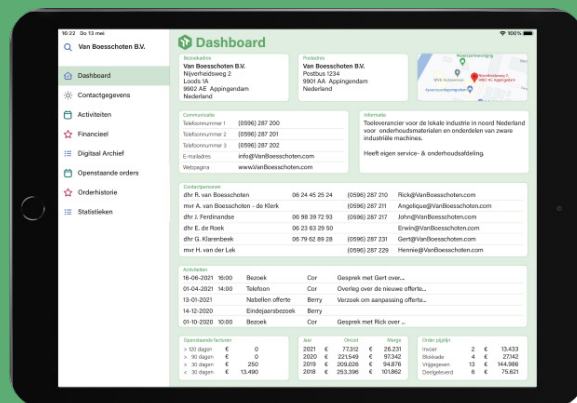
16:22 Do 13 mei
100%

Van Boesschoten B.V.

Dashboard
Contactgegevens
Activiteiten
Financieel
Digitaal Archief
Openstaande orders
Orderhistorie
Statistieken

Dashboard

Bezoekadres
Van Boesschoten B.V.
Nijverheidsweg 2
Loods 1A
9902 AE Appingedam
Nederland

Postadres
Van Boesschoten B.V.
Postbus 1234
9901 AA Appingedam
Nederland

Communicatie
| | |
|---|---|
| Telefoonnummer 1 | (0596) 287 200 |
| Telefoonnummer 2 | (0596) 287 201 |
| Telefoonnummer 3 | (0596) 287 202 |
| E-mailadres | info@VanBoesschoten.com |
| Webpagina | www.VanBoesschoten.com |

Informatie
Toeleverancier voor de lokale industrie in noord Nederland voor onderhoudsmaterialen en onderdelen van zware industriële machines.

Heeft eigen service- & onderhoudsafdeling.

Contactpersonen
| | | | |
|---|---|---|---|
| dhr R. van Boesschoten | 06 24 45 25 24 | (0596) 287 210 | Rick@VanBoesschoten.com |
| mvr A. van Boesschoten - de Klerk | | (0596) 287 211 | Angelique@VanBoesschoten.com |
| dhr J. Ferdinandse | 06 98 39 72 93 | (0596) 287 217 | John@VanBoesschoten.com |
| dhr E. de Roek | 06 23 63 29 50 | | Erwin@VanBoesschoten.com |
| dhr G. Klarenbeek | 06 79 62 89 28 | (0596) 287 231 | Gert@VanBoesschoten.com |
| mvr H. van der Lek | | (0596) 287 229 | Hennie@VanBoesschoten.com |

Activiteiten
| | | | | |
|---|---|---|---|---|
| 16-06-2021 | 16:00 | Bezoek | Cor | Gesprek met Gert over... |
| 01-04-2021 | 14:00 | Telefoon | Cor | Overleg over de nieuwe offerte... |
| 13-01-2021 | | Nabellen offerte | Berry | Verzoek om aanpassing offerte... |
| 14-12-2020 | | Eindejaarsbezoek | Berry | |
| 01-10-2020 | 10:00 | Bezoek | Cor | Gesprek met Rick over ... |

Openstaande facturen
| | | |
|---|---|---|
| > 120 dagen | € | 0 |
| > 90 dagen | € | 0 |
| > 60 dagen | € | 250 |
| > 30 dagen | € | 13.490 |

| Jaar | Omzet | Marge |
|---|---|---|
| 2021 | € 77.312 | € 26.231 |
| 2020 | € 221.549 | € 97.342 |
| 2019 | € 209.028 | € 94.876 |
| 2018 | € 253.396 | € 101.862 |

Order pijplijn
| | | | |
|---|---|---|---|
| Invoer | 2 | € | 13.433 |
| Blokkade | 4 | € | 27.142 |
| Vrijgegeven | 13 | € | 144.986 |
| Deelgeleverd | 8 | € | 75.621 |